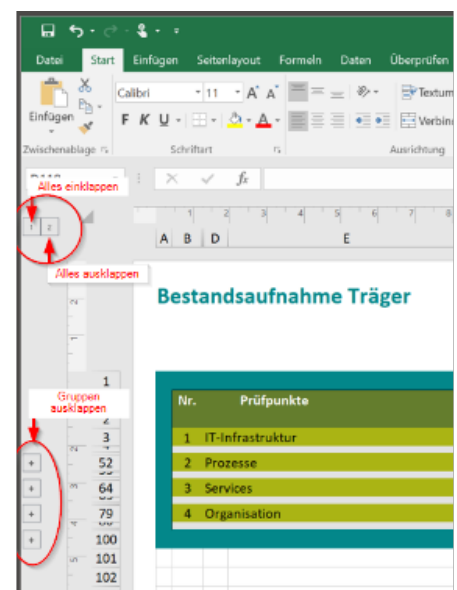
Datei Start Einfügen Seitenlayout Formeln Daten Überprüfen

Einfügen

Calibri 11 A A

F K U

Textum

Verbin

Zwischenablage

Schriftart

Ausrichtung

Alles einklappen

1 2

fx

Alles ausklappen

A B D E

Bestandsaufnahme Träger

Gruppen ausklappen

1
2
3
52
64
79
100
101
102

| Nr. | Prüfpunkte |
|---|---|
| 1 | IT-Infrastruktur |
| 2 | Prozesse |
| 3 | Services |
| 4 | Organisation |